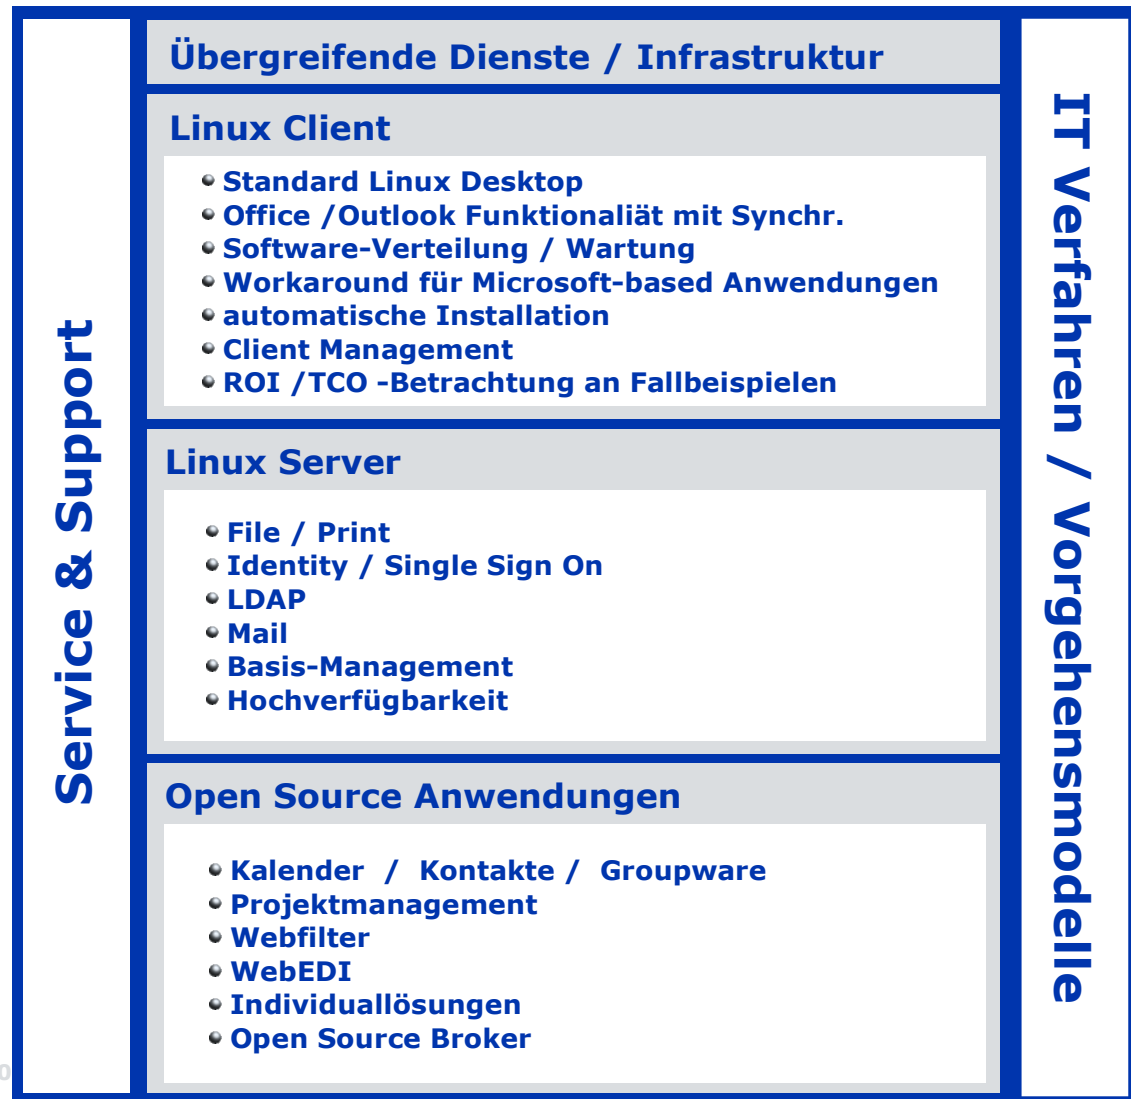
Service & Support

Übergreifende Dienste / Infrastruktur

Linux Client

- Standard Linux Desktop
- Office /Outlook Funktionaliät mit Synchr.
- Software-Verteilung / Wartung
- Workaround für Microsoft-based Anwendungen
- automatische Installation
- Client Management
- ROI /TCO -Betrachtung an Fallbeispielen

Linux Server

- File / Print
- Identity / Single Sign On
- LDAP
- Mail
- Basis-Management
- Hochverfügbarkeit

Open Source Anwendungen

- Kalender / Kontakte / Groupware
- Projektmanagement
- Webfilter
- WebEDI
- Individuallösungen
- Open Source Broker

IT Verfahren / Vorgehensmodelle